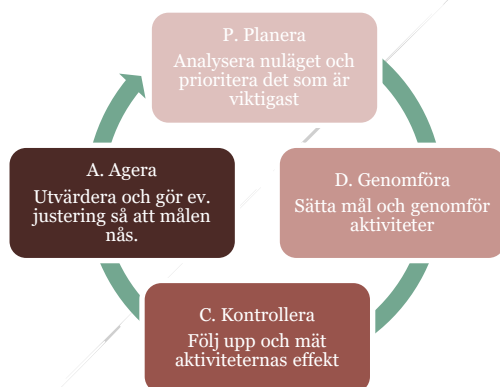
P. Planera
Analysera nuläget och prioritera det som är viktigast

D. Genomföra
Sätta mål och genomför aktiviteter

C. Kontrollera
Följ upp och mät aktiviteternas effekt

A. Agera
Utvärdera och gör ev. justering så att målen nås.